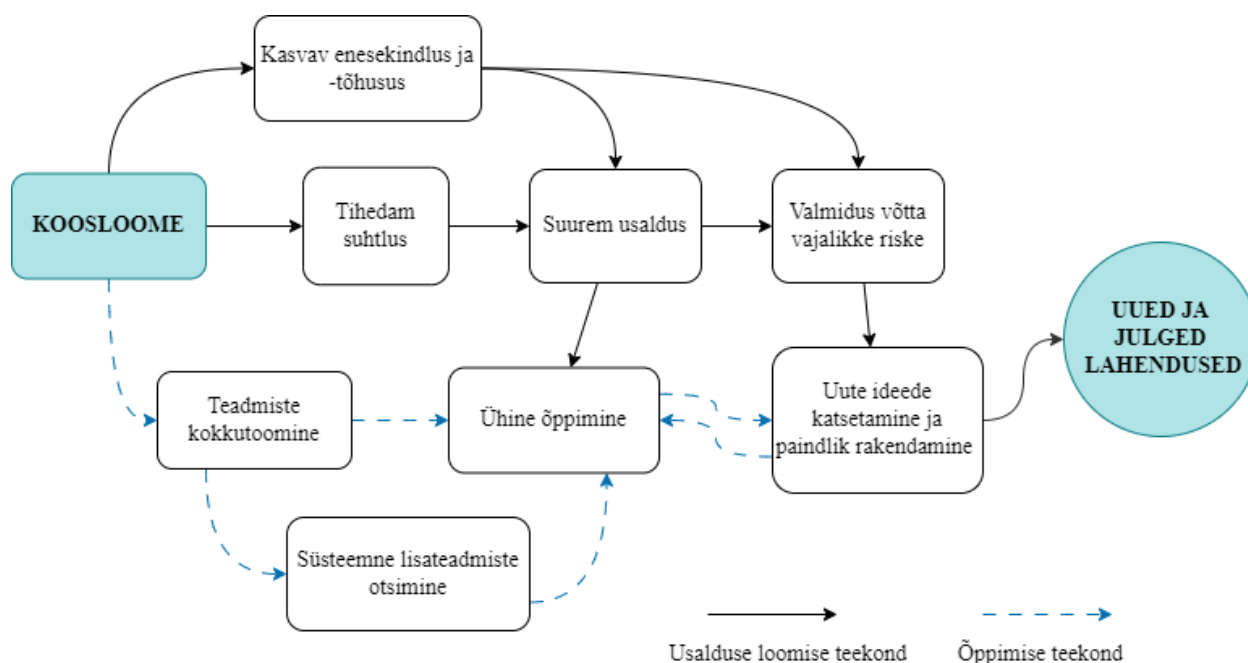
Kasvav enesekindlus ja -tõhusus

KOOSLOOME

Tihedam suhtlus

Suurem usaldus

Valmidus võtta vajalikke riske

UUED JA JULGED LAHENDUSED

Teadmiste kokkutoomine

Ühine õppimine

Uute ideede katsetamine ja paindlik rakendamine

Süsteemne lisateadmiste otsimine

Usalduse loomise teekond

Õppimise teekond